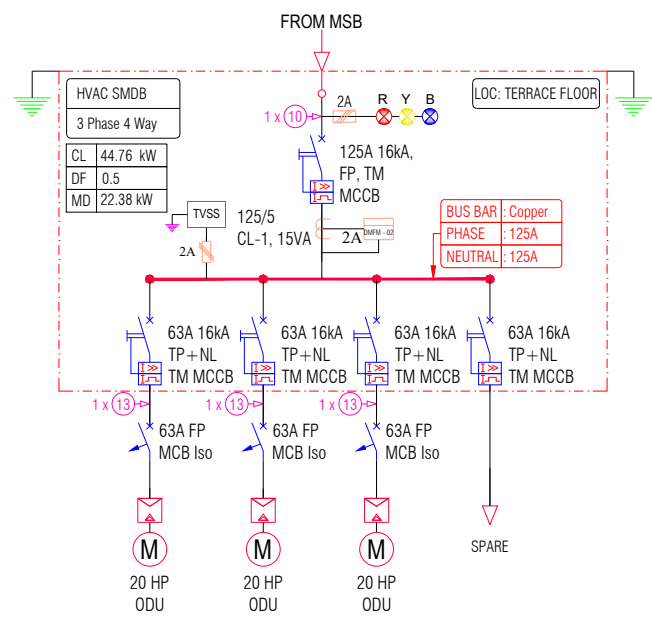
FROM MSB

HVAC SMDB

3 Phase 4 Way

| CL | 44.76 kW |
|---|---|
| DF | 0.5 |
| MD | 22.38 kW |

LOC: TERRACE FLOOR

1 x 10

2A

R Y B

125A 16kA, FP, TM MCCB

TVSS

2A

125/5 CL-1, 15VA

2A

DMFM - 02

| BUS BAR | : Copper |
|---|---|
| PHASE | : 125A |
| NEUTRAL | : 125A |

63A 16kA TP+NL TM MCCB

63A 16kA TP+NL TM MCCB

63A 16kA TP+NL TM MCCB

63A 16kA TP+NL TM MCCB

1 x 13

63A FP MCB Iso

1 x 13

63A FP MCB Iso

1 x 13

63A FP MCB Iso

M

20 HP ODU

M

20 HP ODU

M

20 HP ODU

SPARE